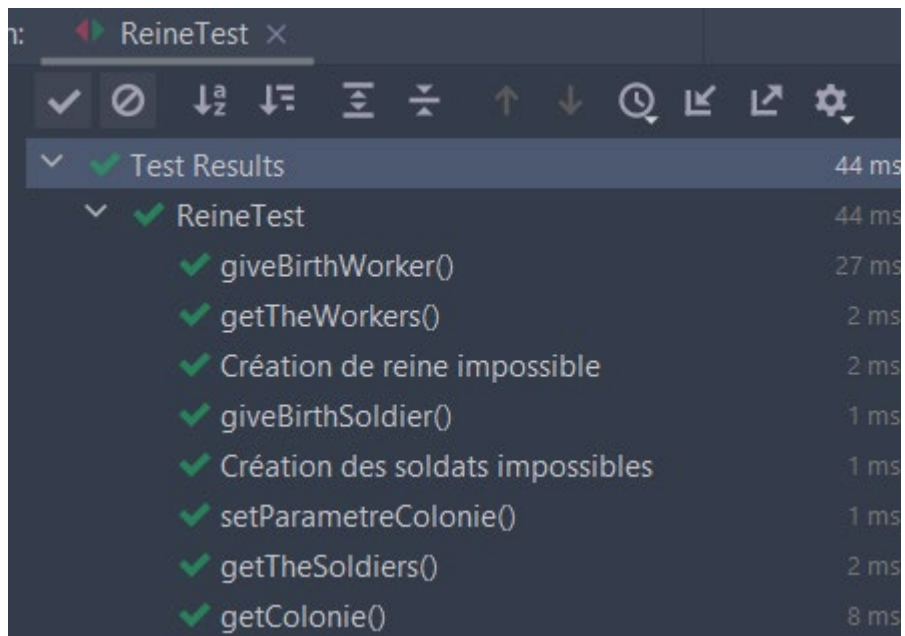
n: ReineTest ×

Test Results 44 ms
ReineTest 44 ms
giveBirthWorker() 27 ms
getTheWorkers() 2 ms
Création de reine impossible 2 ms
giveBirthSoldier() 1 ms
Création des soldats impossibles 1 ms
setParametreColonie() 1 ms
getTheSoldiers() 2 ms
getColonie() 8 ms